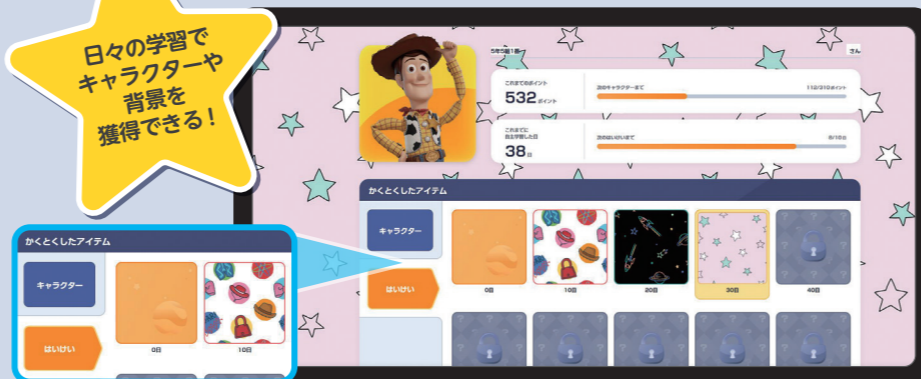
日々の学習で
キャラクターや
背景を
獲得できる！

5年5組1番 さん

これまでのポイント
532 ポイント

次のキャラクターまで 112/310ポイント

これまでに
出動学習した日
38 日

次のはいけいまで 8/10日

かくとくしたアイテム

キャラクター

はいけい

0日 10日 20日 30日 40日

かくとくしたアイテム

キャラクター

はいけい

0日 10日